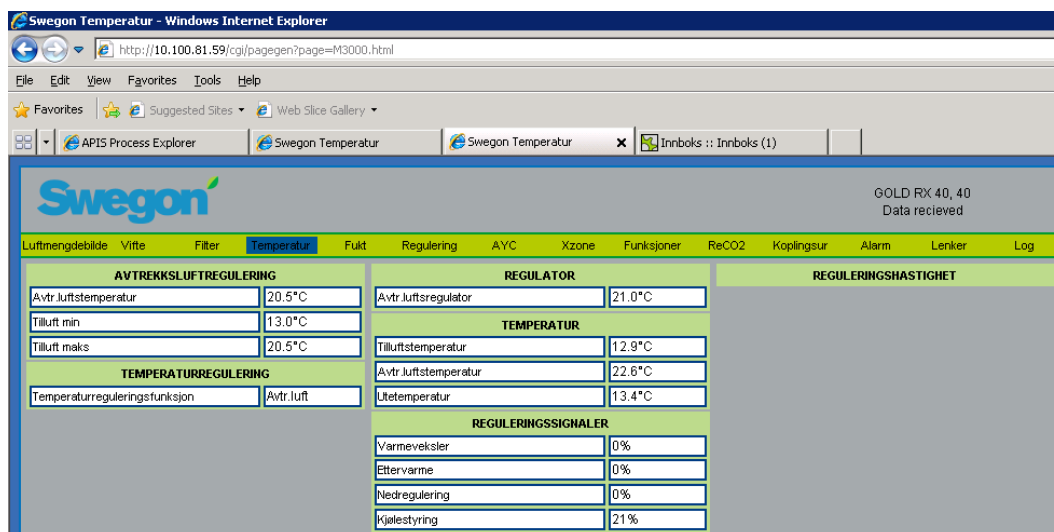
Swegon Temperatur - Windows Internet Explorer

http://10.100.81.59/cgi/pagegen?page=M3000.html

File Edit View Favorites Tools Help

Favorites Suggested Sites ▾ Web Slice Gallery ▾

APIS Process Explorer | Swegon Temperatur | Swegon Temperatur | Innboks :: Innboks (1)

Swegon

GOLD RX 40, 40
Data recieved

Luftmengdebilde Vifte Filter Temperatur Fukt Regulering AYC Xzone Funksjoner ReCO2 Koplingsur Alarm Lenker Log

AVTREKKSLUFTREGULERING

| Avtr.luftstemperatur | 20.5°C |
|---|---|
| Tilluft min | 13.0°C |
| Tilluft maks | 20.5°C |

TEMPERATURREGULERING

| Temperaturreguleringsfunksjon | Avtr.luft |
|---|---|

REGULATOR

| Avtr.luftsregulator | 21.0°C |
|---|---|

TEMPERATUR

| Tilluftstemperatur | 12.9°C |
|---|---|
| Avtr.luftstemperatur | 22.6°C |
| Utetemperatur | 13.4°C |

REGULERINGSSIGNALER

| Varmeveksler | 0% |
|---|---|
| Ettervarme | 0% |
| Nedregulering | 0% |
| Kjølestyring | 21% |

REGULERINGSHASTIGHET